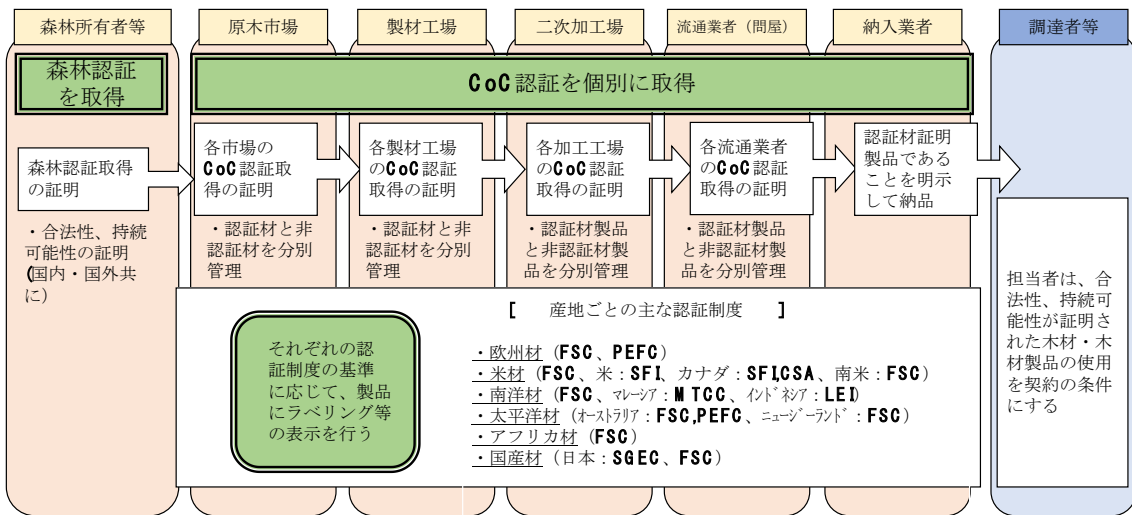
森林所有者等

原木市場

製材工場

二次加工場

流通業者（問屋）

納入業者

調達者等

森林認証を取得

CoC認証を個別に取得

森林認証取得の証明

各市場のCoC認証取得の証明

各製材工場のCoC認証取得の証明

各加工工場のCoC認証取得の証明

各流通業者のCoC認証取得の証明

認証材証明製品であることを明示して納品

・合法性、持続可能性の証明（国内・国外共に）

・認証材と非認証材を分別管理

・認証材と非認証材を分別管理

・認証材製品と非認証材製品を分別管理

・認証材製品と非認証材製品を分別管理

担当者は、合法性、持続可能性が証明された木材・木材製品の使用を契約の条件にする

それぞれの認証制度の基準に応じて、製品にラベリング等の表示を行う

［　産地ごとの主な認証制度　］

・欧州材（FSC、PEFC）
・米材（FSC、米：SFI、カナダ：SFI,CSA、南米：FSC）
・南洋材（FSC、マレーシア：MTCC、インドネシア：LEI）
・太平洋材（オーストラリア：FSC,PEFC、ニュージーランド：FSC）
・アフリカ材（FSC）
・国産材（日本：SGEC、FSC）